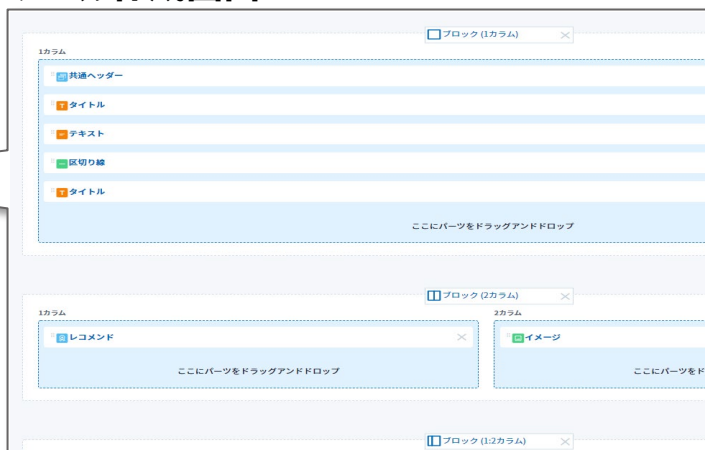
ブロック (1カラム)

1カラム

共通ヘッダー

タイトル

テキスト

区切り線

タイトル

ここにパーツをドラッグアンドドロップ

ブロック (2カラム)

1カラム

レコメンド

ここにパーツをドラッグアンドドロップ

2カラム

イメージ

ここにパーツをド

ブロック (1:2カラム)